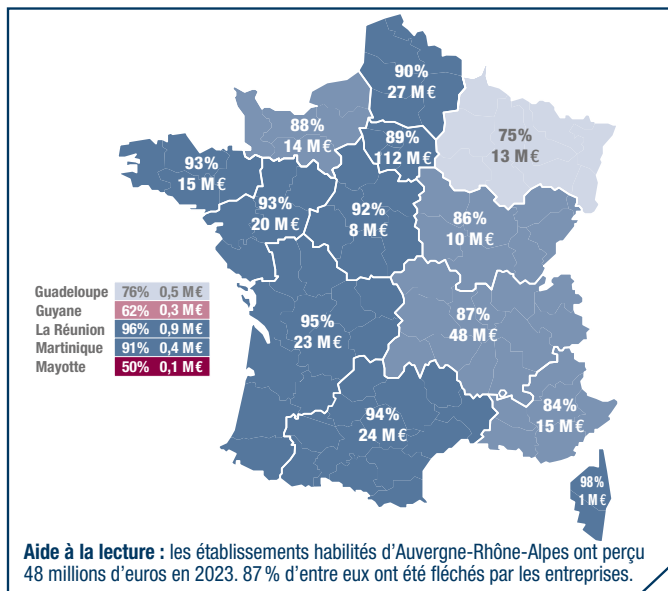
90%
27 M€

88%
14 M€

89%
112 M€

75%
13 M€

93%
15 M€

93%
20 M€

92%
8 M€

86%
10 M€

| Guadeloupe | 76% | 0,5 M€ |
|---|---|---|
| Guyane | 62% | 0,3 M€ |
| La Réunion | 96% | 0,9 M€ |
| Martinique | 91% | 0,4 M€ |
| Mayotte | 50% | 0,1 M€ |

95%
23 M€

87%
48 M€

84%
15 M€

94%
24 M€

98%
1 M€

**Aide à la lecture :** les établissements habilités d'Auvergne-Rhône-Alpes ont perçu 48 millions d'euros en 2023. 87 % d'entre eux ont été fléchés par les entreprises.